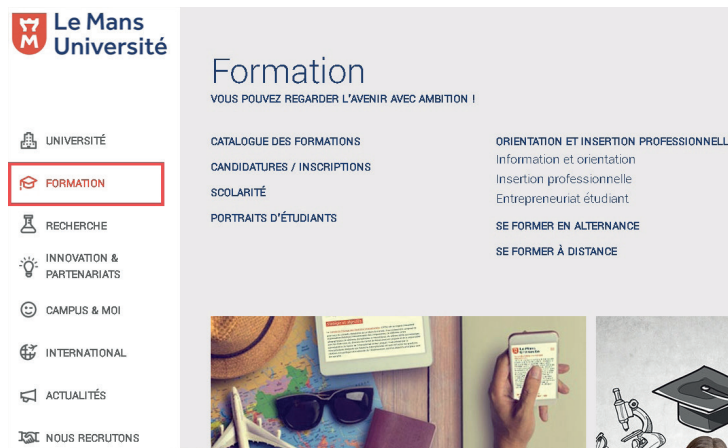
Le Mans Université

UNIVERSITÉ
FORMATION
RECHERCHE
INNOVATION & PARTENARIATS
CAMPUS & MOI
INTERNATIONAL
ACTUALITÉS
NOUS RECRUTONS

Formation
VOUS POUVEZ REGARDER L'AVENIR AVEC AMBITION !

CATALOGUE DES FORMATIONS
CANDIDATURES / INSCRIPTIONS
SCOLARITÉ
PORTRAITS D'ÉTUDIANTS

ORIENTATION ET INSERTION PROFESSIONNELL
Information et orientation
Insertion professionnelle
Entrepreneuriat étudiant
SE FORMER EN ALTERNANCE
SE FORMER À DISTANCE